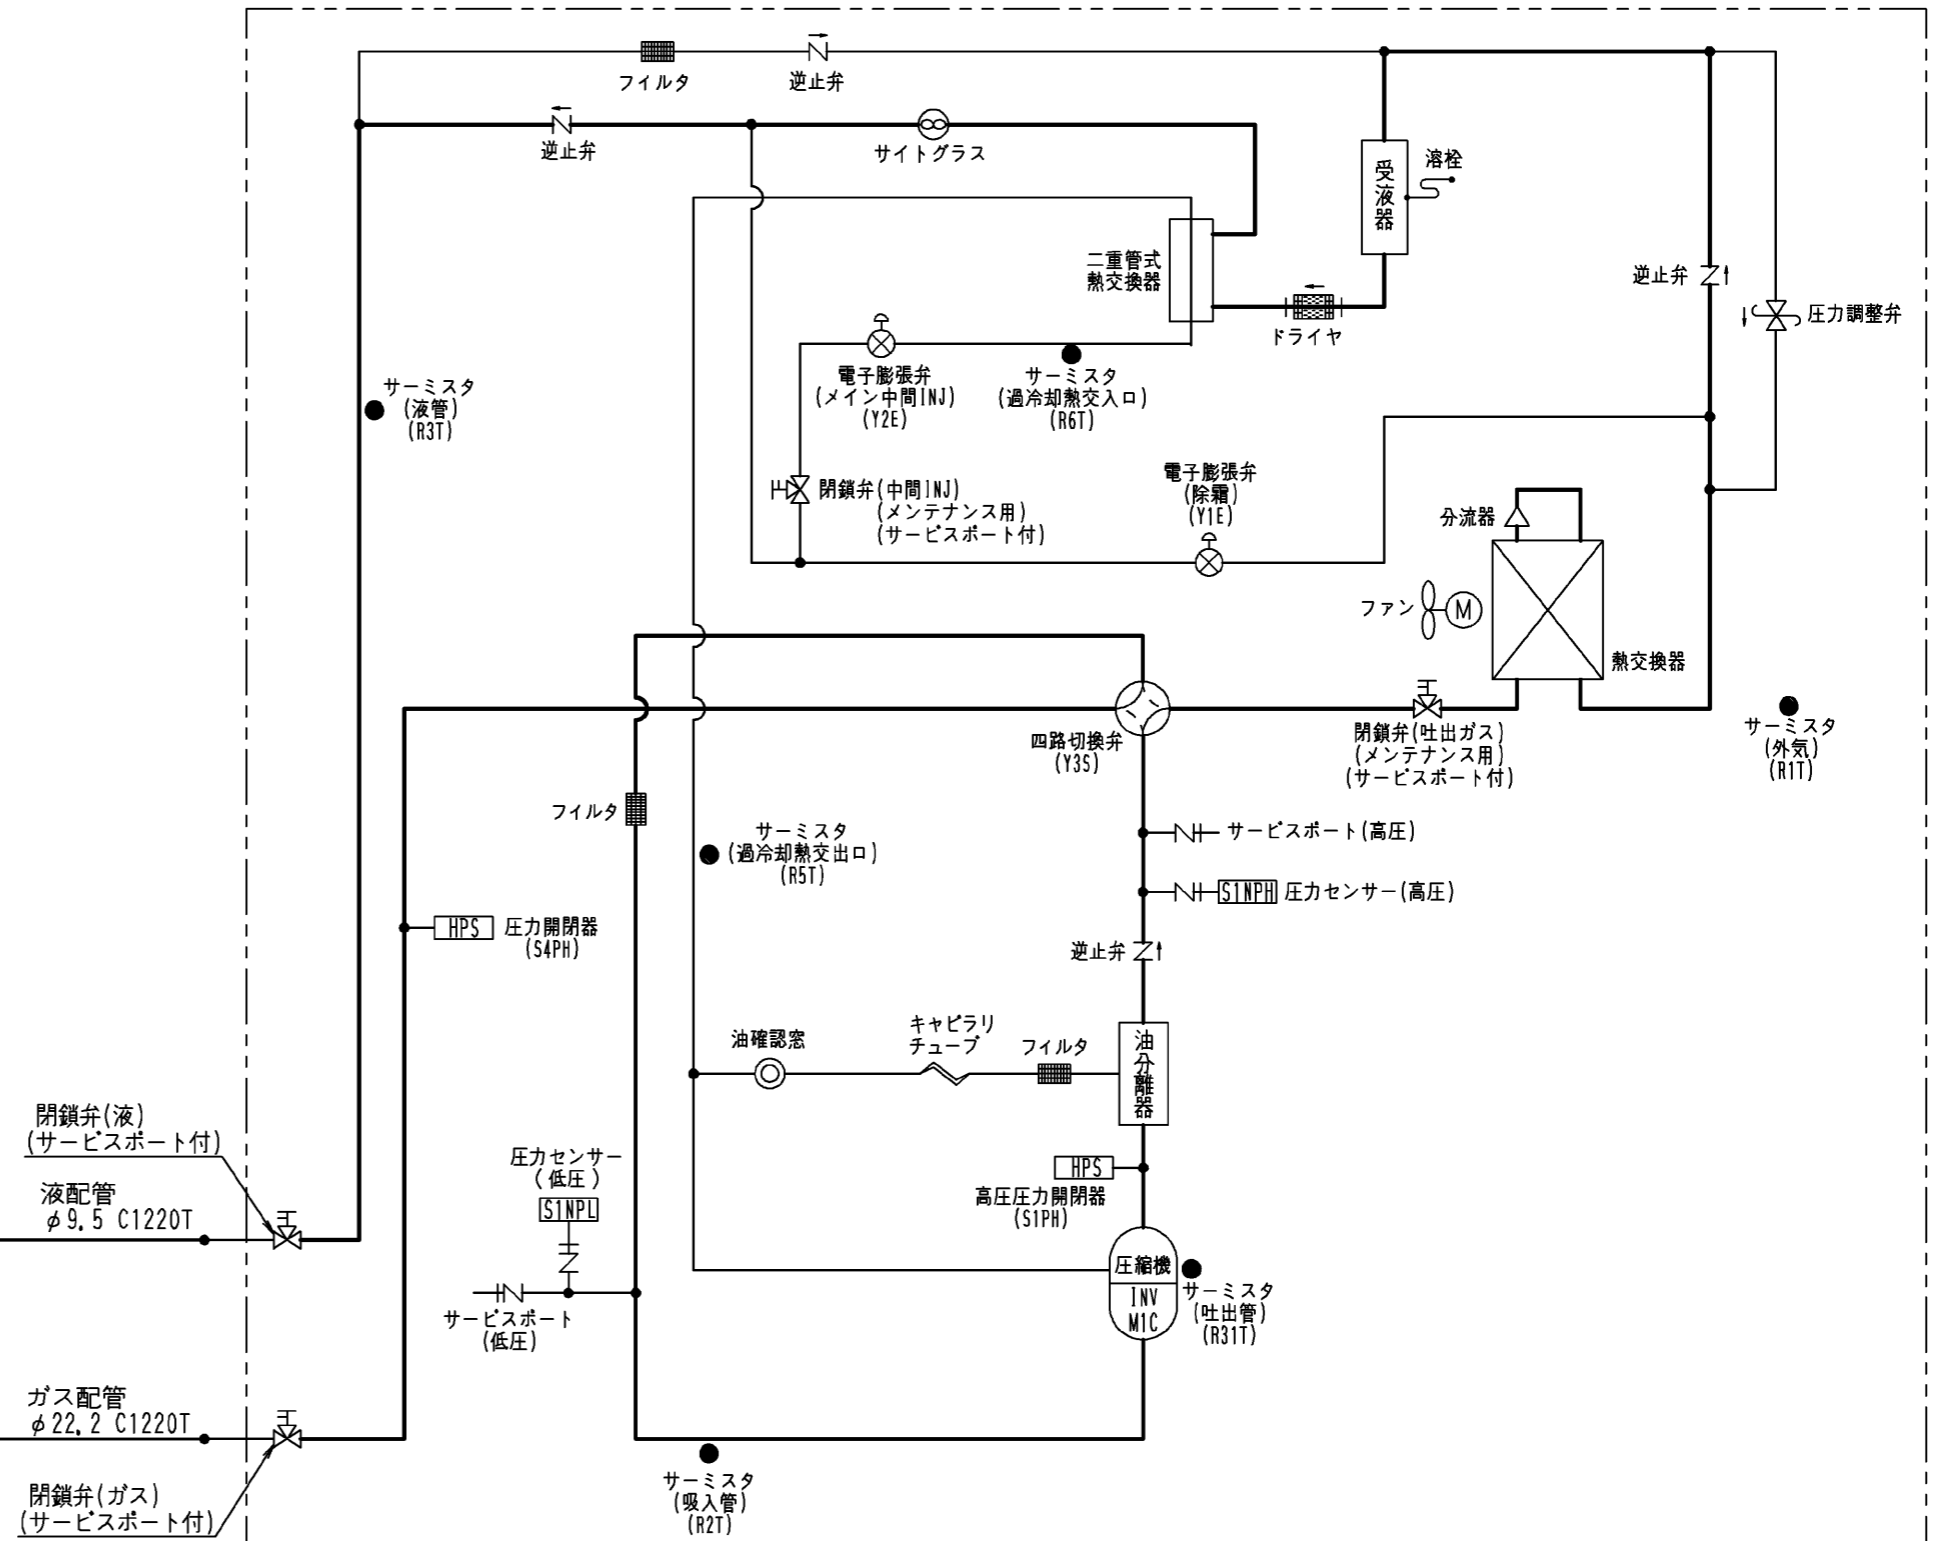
フィルタ
逆止弁
逆止弁
サイトグラス
受液器
溶栓
二重管式
熱交換器
ドライヤ
逆止弁
圧力調整弁
電子膨張弁
(メイン中間INJ)
(Y2E)
サーミスタ
(過冷却熱交入口)
(R6T)
サーミスタ
(液管)
(R3T)
電子膨張弁
(除霜)
(Y1E)
閉鎖弁(中間INJ)
(メンテナンス用)
(サービスポート付)
分流器
ファン
M
熱交換器
四路切換弁
(Y3S)
閉鎖弁(吐出ガス)
(メンテナンス用)
(サービスポート付)
サーミスタ
(外気)
(R1T)
フィルタ
サーミスタ
(過冷却熱交出口)
(R5T)
サービスポート(高圧)
S1NPH
圧力センサー(高圧)
HPS
圧力開閉器
(S4PH)
逆止弁
油確認窓
キャピラリ
チューブ
フィルタ
油分離器
閉鎖弁(液)
(サービスポート付)
液配管
$\phi$9.5 C1220T
圧力センサー
(低圧)
S1NPL
HPS
高圧圧力開閉器
(S1PH)
圧縮機
INV
M1C
サーミスタ
(吐出管)
(R31T)
サービスポート
(低圧)
ガス配管
$\phi$22.2 C1220T
閉鎖弁(ガス)
(サービスポート付)
サーミスタ
(吸入管)
(R2T)